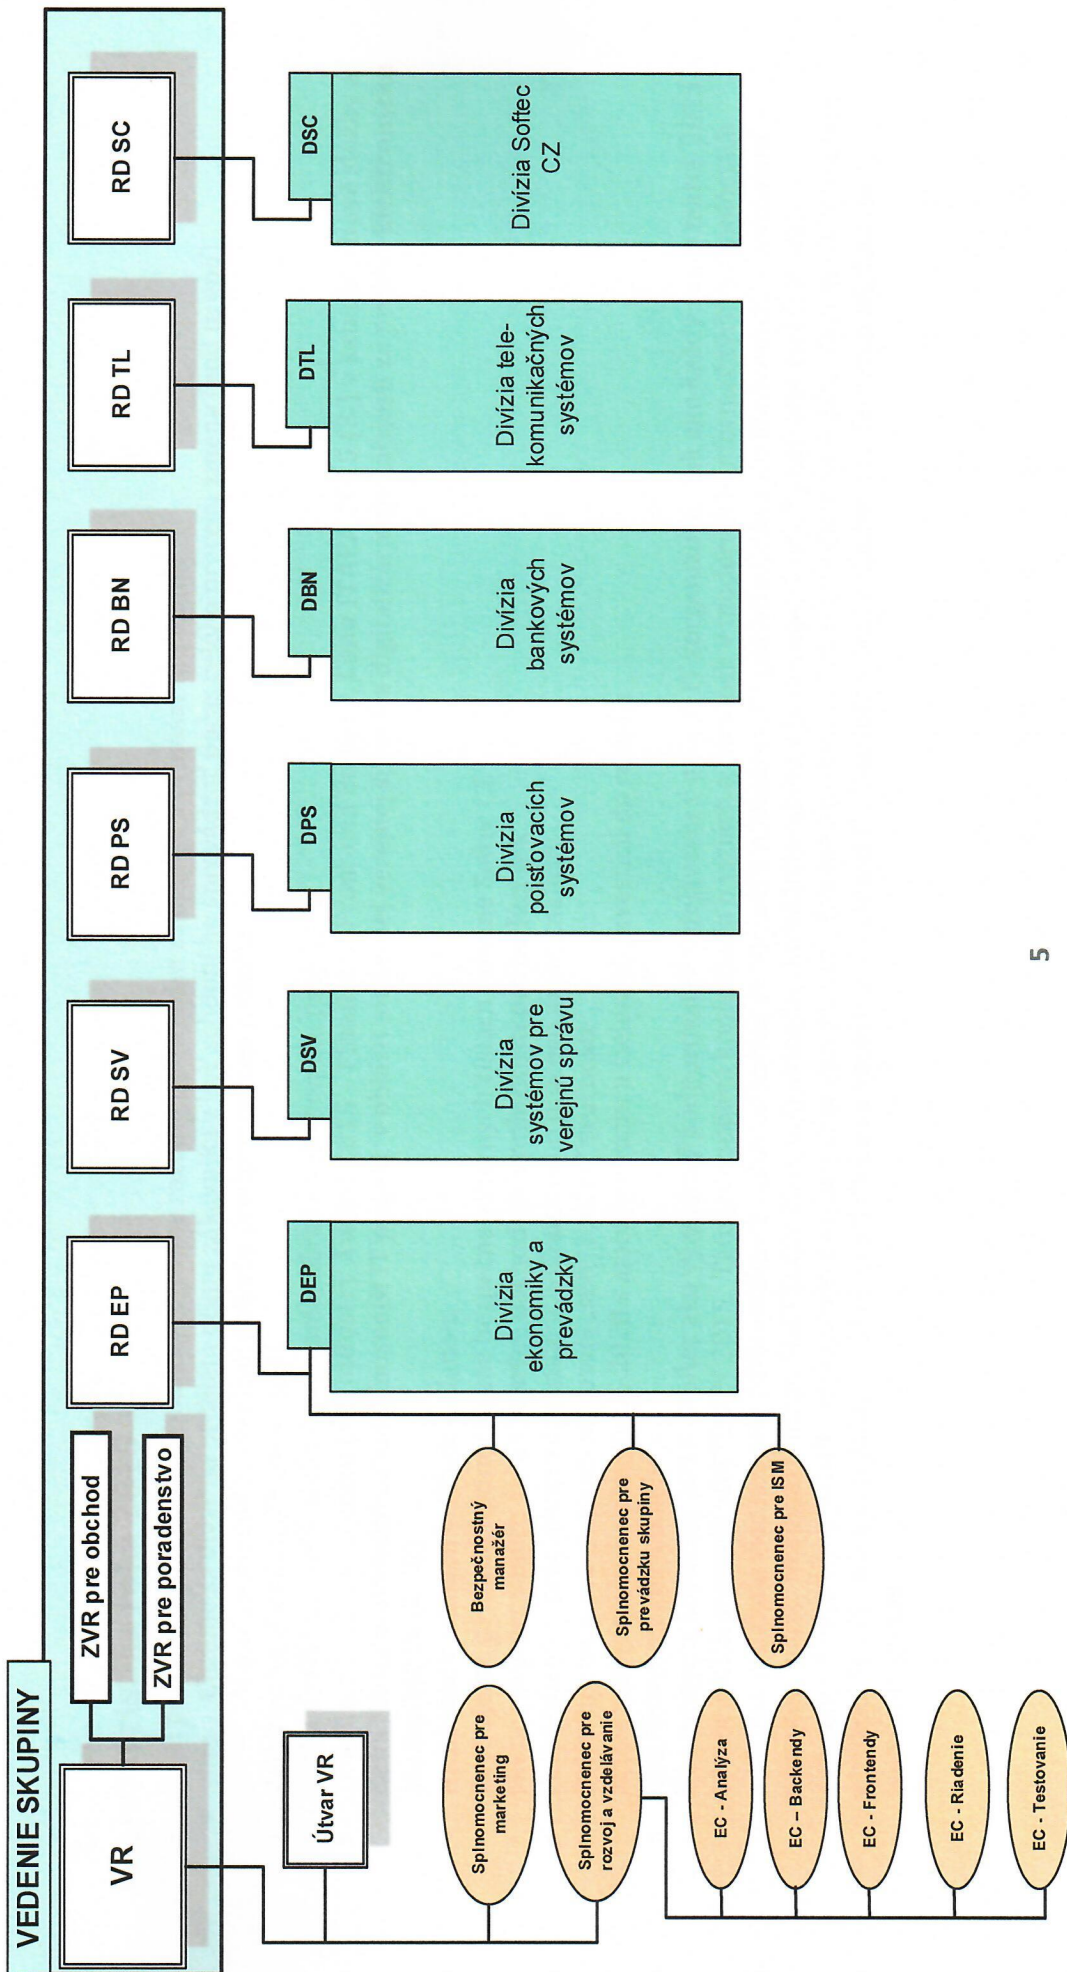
VEDENIE SKUPINY

VR

ZVR pre obchod

ZVR pre poradenstvo

RD EP

RD SV

RD PS

RD BN

RD TL

RD SC

DEP

Divízia ekonomiky a prevádzky

DSV

Divízia systémov pre verejnú správu

DPS

Divízia poisťovacích systémov

DBN

Divízia bankových systémov

DTL

Divízia telekomunikačných systémov

DSC

Divízia Softec CZ

Útvar VR

Splnomocnenec pre marketing

Splnomocnenec pre rozvoj a vzdelávanie

Bezpečnostný manažér

Splnomocnenec pre prevádzku skupiny

Splnomocnenec pre ISM

EC - Analýza

EC – Backendy

EC - Frontendy

EC - Riadenie

EC - Testovanie

5